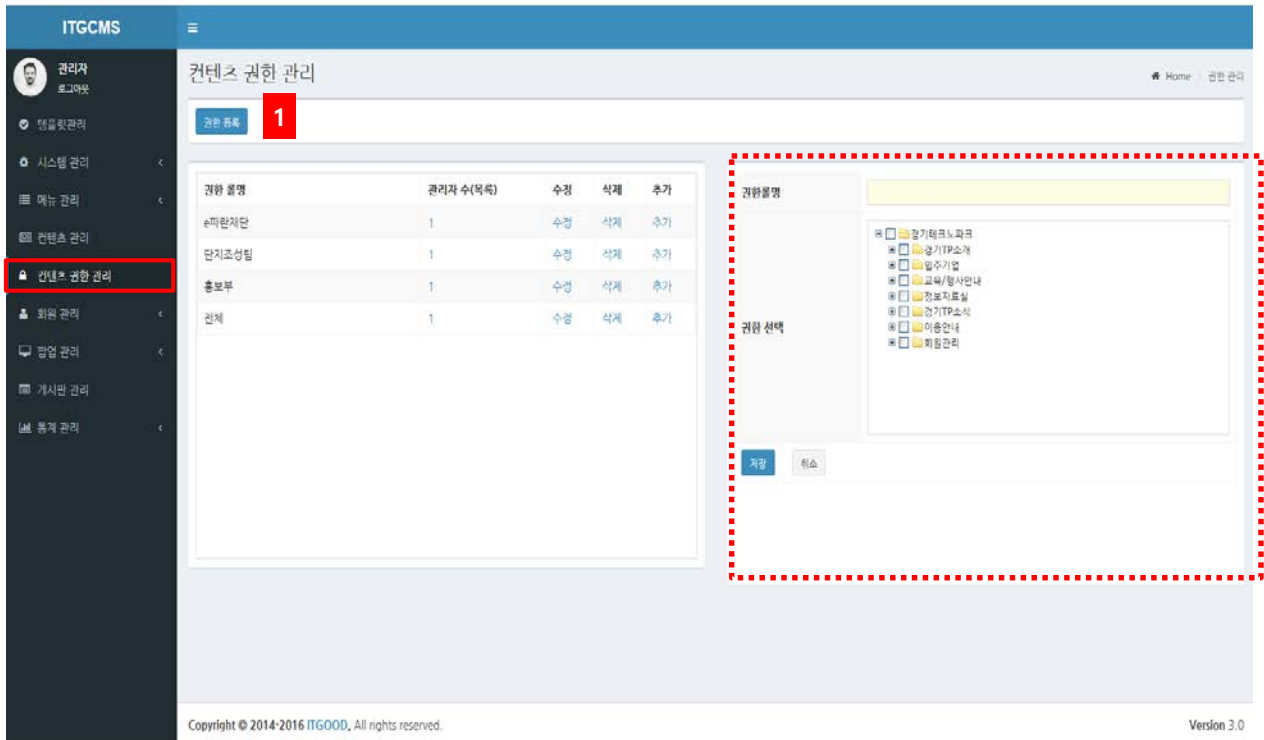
ITGCMS

≡

관리자
로그아웃

템플릿관리
시스템 관리
메뉴 관리
컨텐츠 관리
컨텐츠 권한 관리
회원 관리
팝업 관리
게시판 관리
통계 관리

컨텐츠 권한 관리

Home 〉 권한 관리

권한 등록

1

| 권한 룰명 | 관리자 수(목록) | 수정 | 삭제 | 추가 |
|---|---|---|---|---|
| e파란재단 | 1 | 수정 | 삭제 | 추가 |
| 단지조성팀 | 1 | 수정 | 삭제 | 추가 |
| 홍보부 | 1 | 수정 | 삭제 | 추가 |
| 전체 | 1 | 수정 | 삭제 | 추가 |

권한룰명

권한 선택

경기테크노파크
경기TP소개
입주기업
교육/행사안내
정보자료실
경기TP소식
이용안내
회원관리

저장 취소

Copyright © 2014-2016 ITGOOD, All rights reserved.

Version 3.0